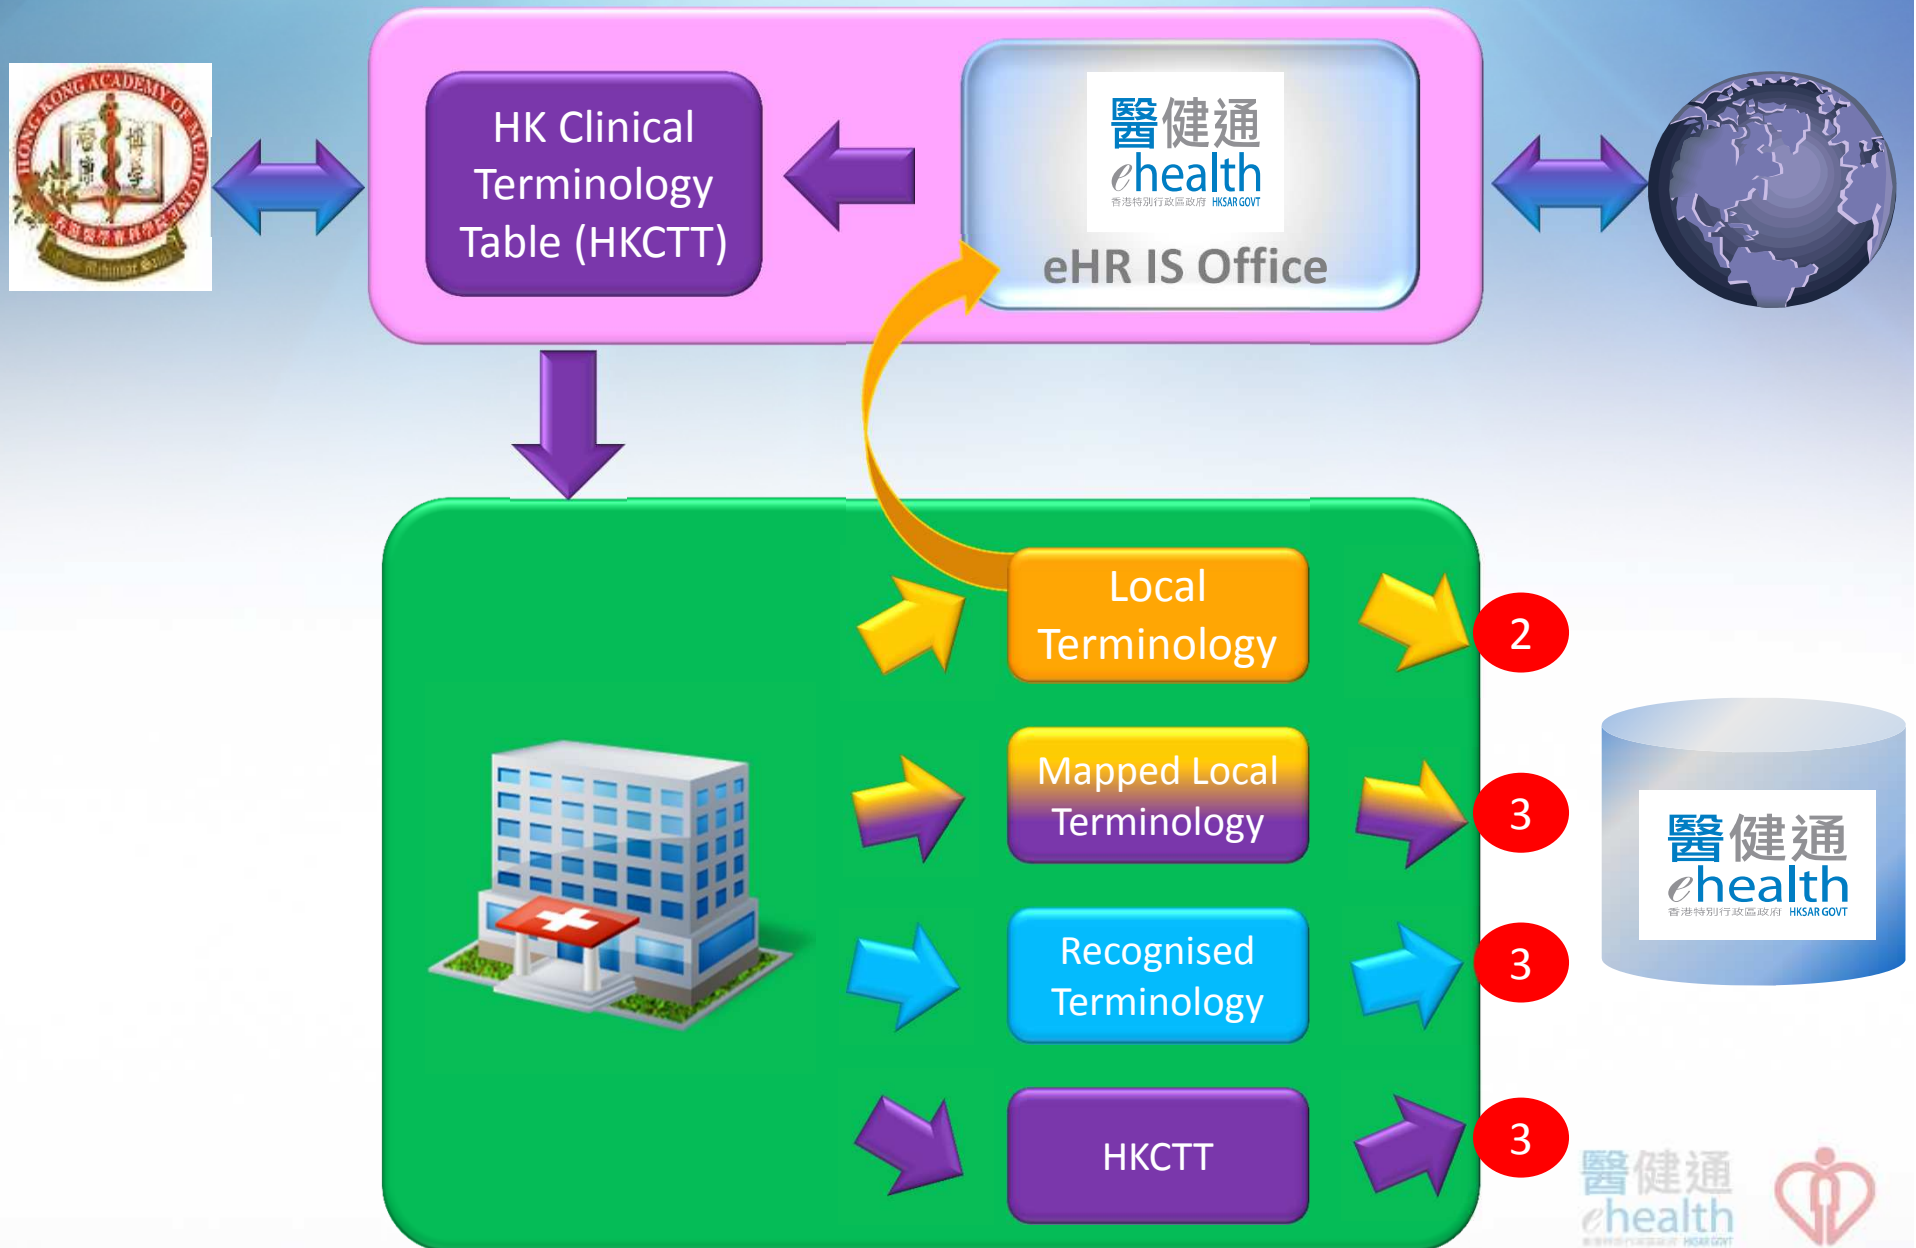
HONG KONG ACADEMY OF MEDICINE

香港醫學專科學院

HK Clinical Terminology Table (HKCTT)

醫健通
ehealth
香港特別行政區政府 HKSAR GOVT

eHR IS Office

Local Terminology

2

Mapped Local Terminology

3

Recognised Terminology

3

HKCTT

3

醫健通
ehealth
香港特別行政區政府 HKSAR GOVT

醫健通
ehealth